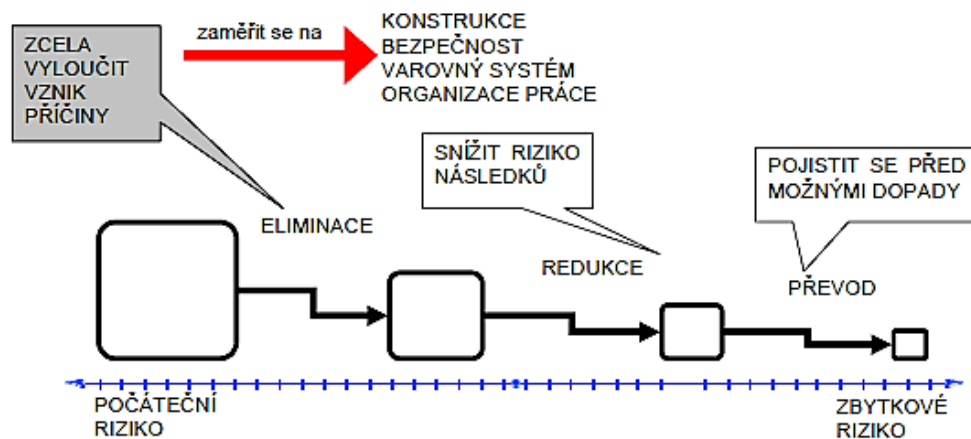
ZCELA VYLOUČIT VZNIK PŘÍČINY

zaměřit se na

KONSTRUKCE
BEZPEČNOST
VAROVNÝ SYSTÉM
ORGANIZACE PRÁCE

SNÍŽIT RIZIKO NÁSLEDKŮ

POJISTIT SE PŘED MOŽNÝMI DOPADY

ELIMINACE

REDUKCE

PŘEVOD

POČÁTEČNÍ RIZIKO

ZBYTKOVÉ RIZIKO